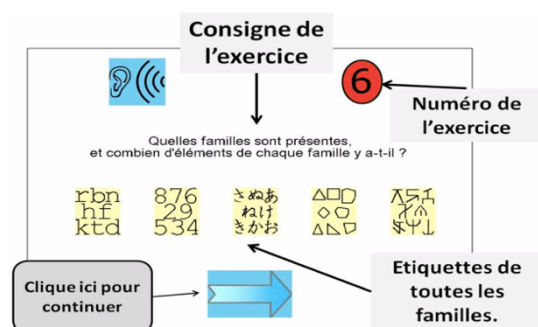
Consigne de l'exercice

6

Numéro de l'exercice

Quelles familles sont présentes, et combien d'éléments de chaque famille y a-t-il ?

rbn
hf
ktd

876
29
534

きぬあ
ねけ
きかお

Clique ici pour continuer

Etiquettes de toutes les familles.